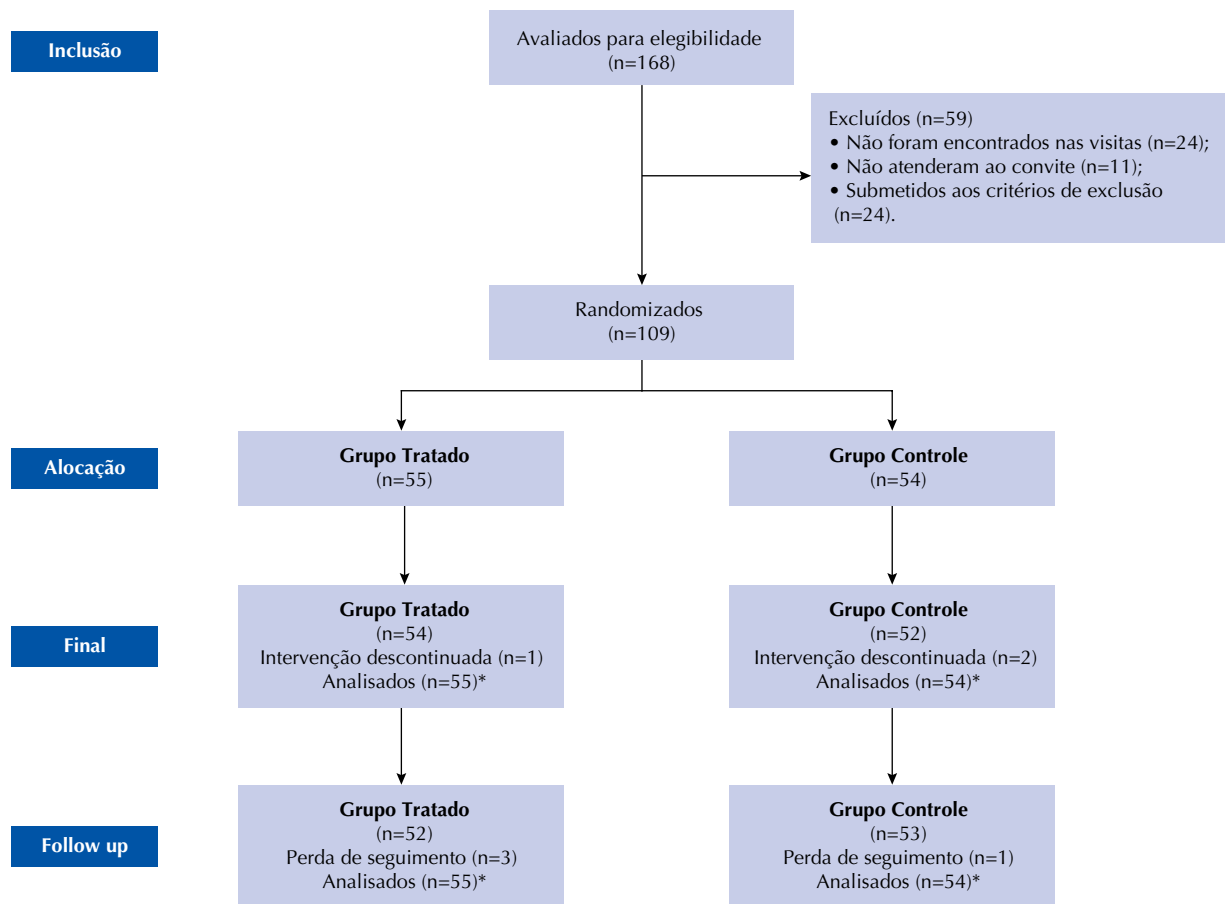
Inclusão

Avaliados para elegibilidade
(n=168)

Excluídos (n=59)
• Não foram encontrados nas visitas (n=24);
• Não atenderam ao convite (n=11);
• Submetidos aos critérios de exclusão (n=24).

Randomizados
(n=109)

Alocação

Grupo Tratado
(n=55)

Grupo Controle
(n=54)

Final

Grupo Tratado
(n=54)
Intervenção descontinuada (n=1)
Analisados (n=55)*

Grupo Controle
(n=52)
Intervenção descontinuada (n=2)
Analisados (n=54)*

Follow up

Grupo Tratado
(n=52)
Perda de seguimento (n=3)
Analisados (n=55)*

Grupo Controle
(n=53)
Perda de seguimento (n=1)
Analisados (n=54)*